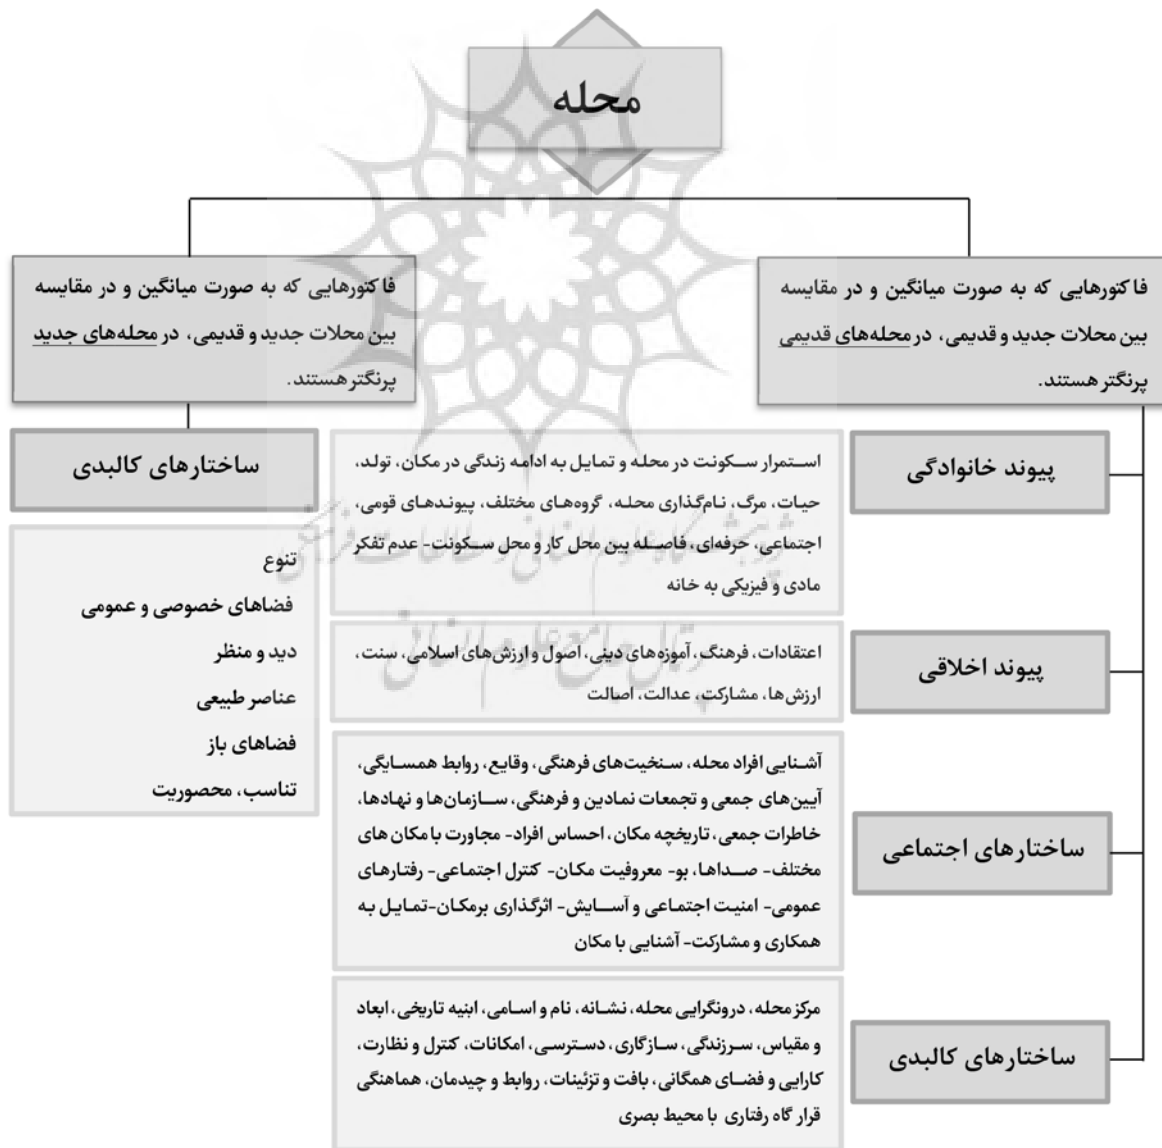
محله

فاکتورهایی که به صورت میانگین و در مقایسه بین محلات جدید و قدیمی، در محله‌های قدیمی پرنگتر هستند.

فاکتورهایی که به صورت میانگین و در مقایسه بین محلات جدید و قدیمی، در محله‌های جدید پرنگتر هستند.

پیوند خانوادگی

استمرار سکونت در محله و تمایل به ادامه زندگی در مکان، تولد، حیات، مرگ، نام‌گذاری محله، گروه‌های مختلف، پیوندهای قومی، اجتماعی، حرفه‌ای، فاصله بین محل کار و محل سکونت- عدم تفکر مادی و فیزیکی به خانه

پیوند اخلاقی

اعتقادات، فرهنگ، آموزه‌های دینی، اصول و ارزش‌های اسلامی، سنت، ارزش‌ها، مشارکت، عدالت، اصالت

ساختارهای اجتماعی

آشنایی افراد محله، سنخیت‌های فرهنگی، وقایع، روابط همسایگی، آیین‌های جمعی و تجمعات نمادین و فرهنگی، سازمان‌ها و نهادها، خاطرات جمعی، تاریخچه مکان، احساس افراد- مجاورت با مکان های مختلف- صداها، بو- معروفیت مکان- کنترل اجتماعی- رفتارهای عمومی- امنیت اجتماعی و آسایش- اثرگذاری برمکان-تمایل به همکاری و مشارکت- آشنایی با مکان

ساختارهای کالبدی

مرکز محله، درونگرایی محله، نشانه، نام و اسامی، ابنیه تاریخی، ابعاد و مقیاس، سرزندگی، سازگاری، دسترسی، امکانات، کنترل و نظارت، کارایی و فضای همگانی، بافت و تزئینات، روابط و چیدمان، هماهنگی قرار گاه رفتاری با محیط بصری

ساختارهای کالبدی

تنوع
فضاهای خصوصی و عمومی
دید و منظر
عناصر طبیعی
فضاهای باز
تناسب، محصوریت

پژوهشگاه علوم انسانی و مطالعات فرهنگی
پرتال جامع علوم انسانی